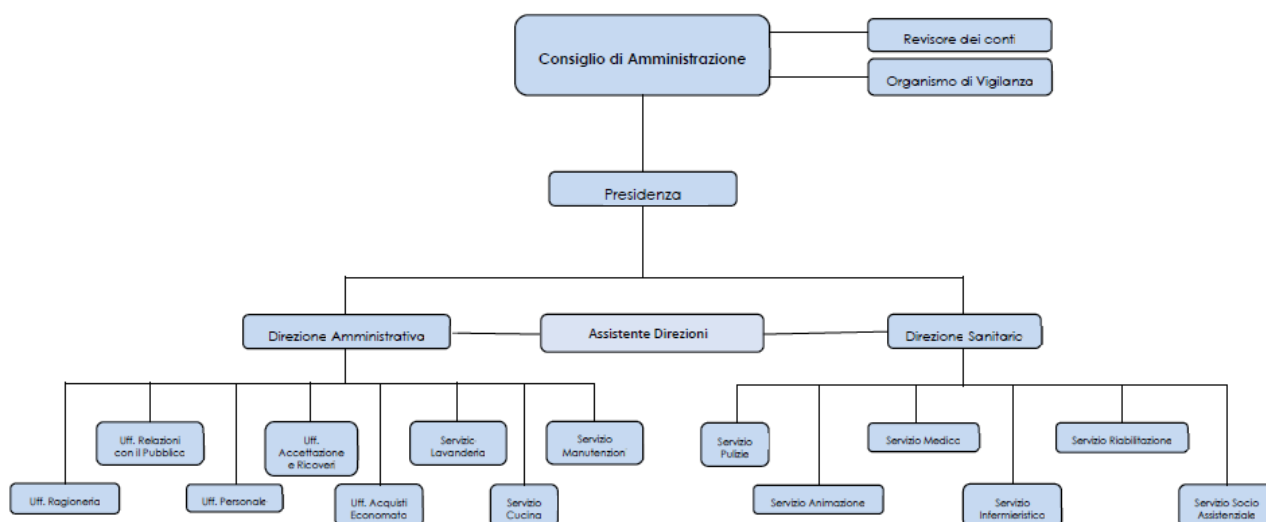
Consiglio di Amministrazione

Revisore dei conti

Organismo di Vigilanza

Presidenza

Direzione Amministrativa

Assistente Direzioni

Direzione Sanitaria

Uff. Ragioneria

Uff. Relazioni con il Pubblico

Uff. Personale

Uff. Accettazione e Ricoveri

Uff. Acquisti Economato

Servizio Lavanderia

Servizio Cucina

Servizio Manutenzion

Servizio Pulizie

Servizio Animazione

Servizio Medico

Servizio Infermieristico

Servizio Riabilitazione

Servizio Socio Assistenziale